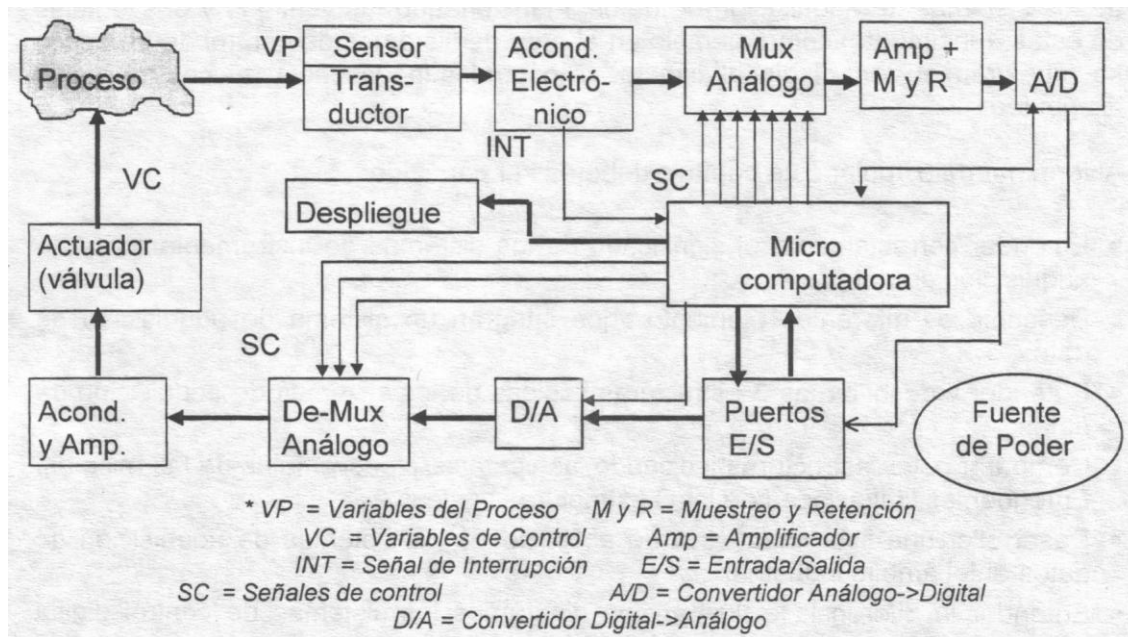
Proceso

VP

Sensor
Transductor

Acond. Electrónico

Mux Análogo

Amp + M y R

A/D

INT

SC

VC

Despliegue

Actuador (válvula)

Micro computadora

SC

Acond. y Amp.

De-Mux Análogo

D/A

Puertos E/S

Fuente de Poder

* VP = Variables del Proceso
M y R = Muestreo y Retención
VC = Variables de Control
Amp = Amplificador
INT = Señal de Interrupción
E/S = Entrada/Salida
SC = Señales de control
A/D = Convertidor Análogo->Digital
D/A = Convertidor Digital->Análogo